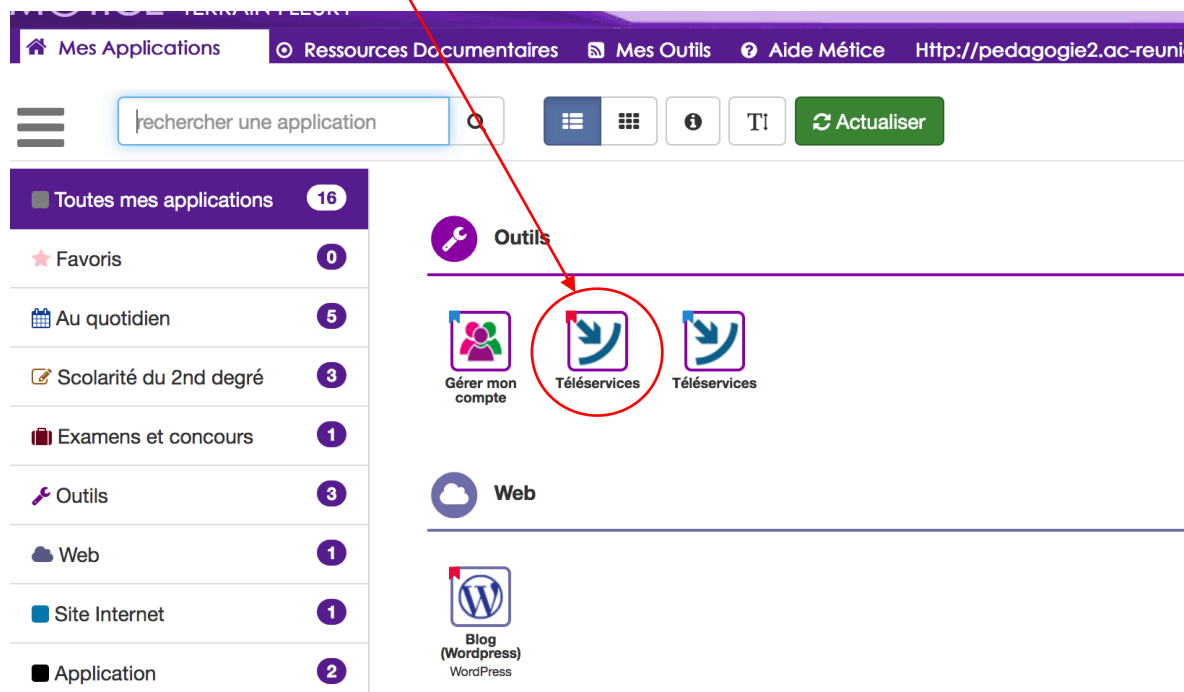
Mes Applications
Ressources Documentaires
Mes Outils
Aide Métice
Http://pedagogie2.ac-reuni

rechercher une application

Actualiser

Toutes mes applications 16
Favoris 0
Au quotidien 5
Scolarité du 2nd degré 3
Examens et concours 1
Outils 3
Web 1
Site Internet 1
Application 2

Outils

Gérer mon compte
Téléservices
Téléservices

Web

Blog (Wordpress)
WordPress